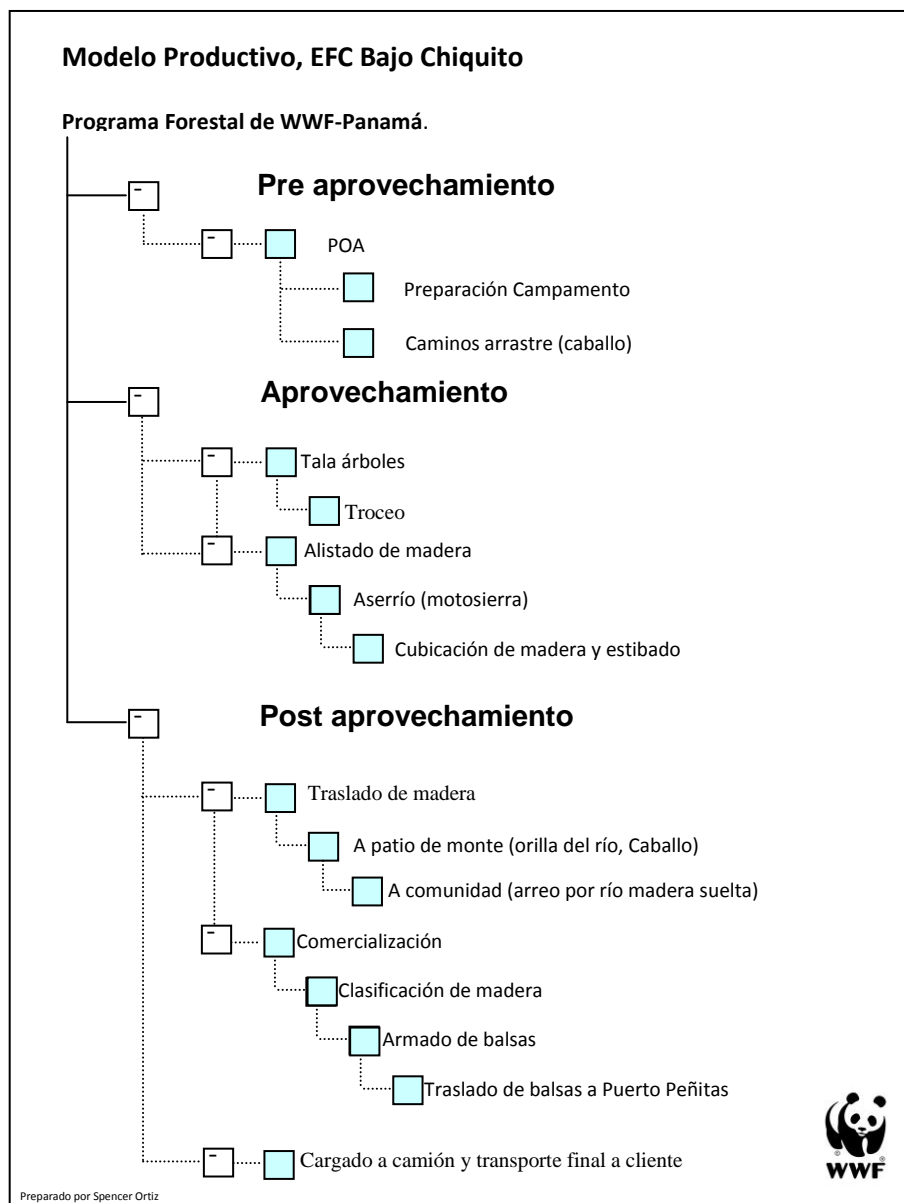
Modelo Productivo, EFC Bajo Chiquito

Programa Forestal de WWF-Panamá.

Pre aprovechamiento

POA

Preparación Campamento

Caminos arrastre (caballo)

Aprovechamiento

Tala árboles

Troceo

Alistado de madera

Aserrío (motosierra)

Cubicación de madera y estibado

Post aprovechamiento

Traslado de madera

A patio de monte (orilla del río, Caballo)

A comunidad (arreo por río madera suelta)

Comercialización

Clasificación de madera

Armado de balsas

Traslado de balsas a Puerto Peñitas

Cargado a camión y transporte final a cliente

WWF

Preparado por Spencer Ortiz